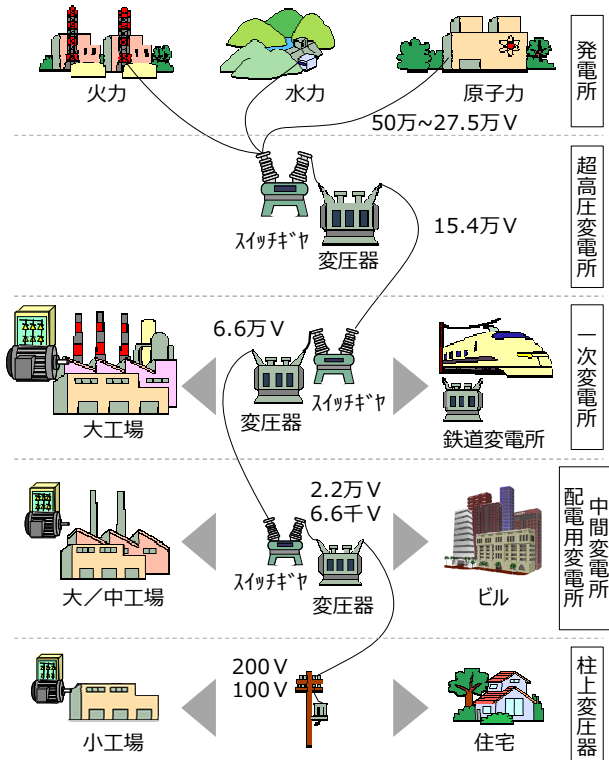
火力

水力

原子力

発電所

50万~27.5万V

スイッチギヤ

変圧器

15.4万V

超高圧変電所

6.6万V

変圧器

スイッチギヤ

大工場

鉄道変電所

一次変電所

2.2万V
6.6千V

スイッチギヤ

変圧器

大／中工場

ビル

中間変電所

配電用変電所

200V
100V

小工場

住宅

柱上変圧器